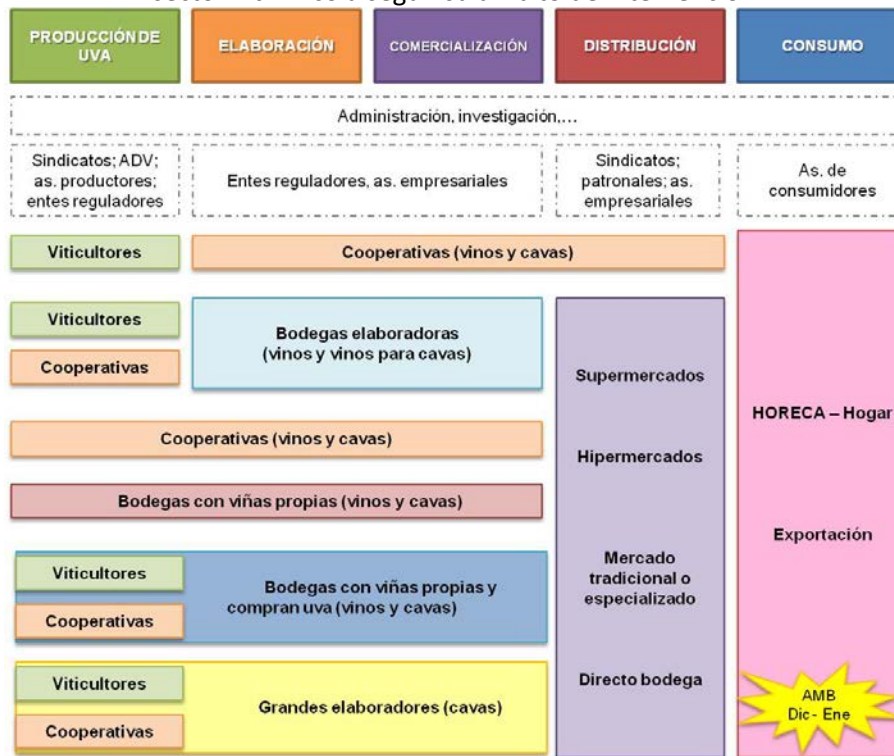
PRODUCCIÓN DE UVA

ELABORACIÓN

COMERCIALIZACIÓN

DISTRIBUCIÓN

CONSUMO

Administración, investigación,...

Sindicatos; ADV; as. productores; entes reguladores

Entes reguladores, as. empresariales

Sindicatos; patronales; as. empresariales

As. de consumidores

Viticultores

Cooperativas (vinos y cavas)

Viticultores

Cooperativas

Bodegas elaboradoras (vinos y vinos para cavas)

Cooperativas (vinos y cavas)

Bodegas con viñas propias (vinos y cavas)

Viticultores

Cooperativas

Bodegas con viñas propias y compran uva (vinos y cavas)

Viticultores

Cooperativas

Grandes elaboradores (cavas)

Supermercados

Hipermercados

Mercado tradicional o especializado

Directo bodega

HORECA – Hogar

Exportación

AMB
Dic - Ene